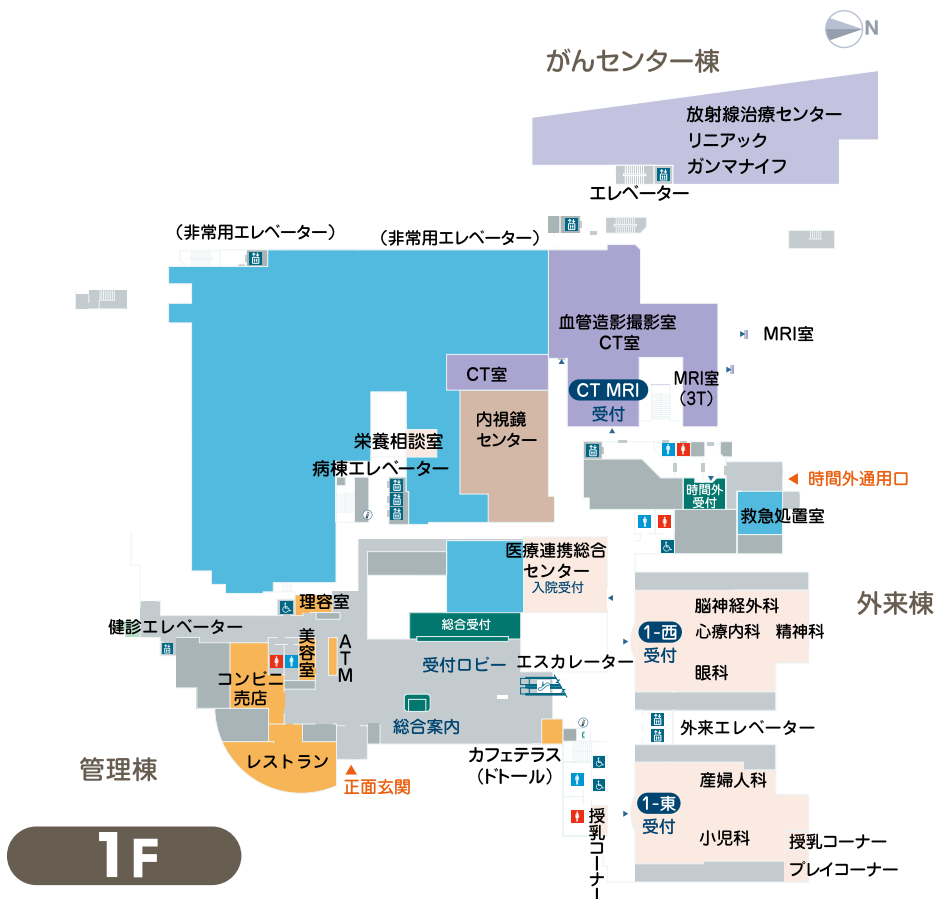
N

がんセンター棟

放射線治療センター
リニアック
ガンマナイフ

エレベーター

（非常用エレベーター）

（非常用エレベーター）

血管造影撮影室
CT室

MRI室

CT室

CT MRI
受付

MRI室
（3T）

内視鏡
センター

栄養相談室

病棟エレベーター

時間外通用口

時間外
受付

救急処置室

医療連携総合
センター
入院受付

外来棟

理容室

健診エレベーター

美容室

ATM

総合受付

脳神経外科
心療内科
精神科

1-西
受付

眼科

受付ロビー

エスカレーター

コンビニ
売店

総合案内

外来エレベーター

カフェテラス
（ドトール）

レストラン

正面玄関

管理棟

産婦人科

授乳コーナー

1-東
受付

小児科

授乳コーナー

プレイコーナー

1F